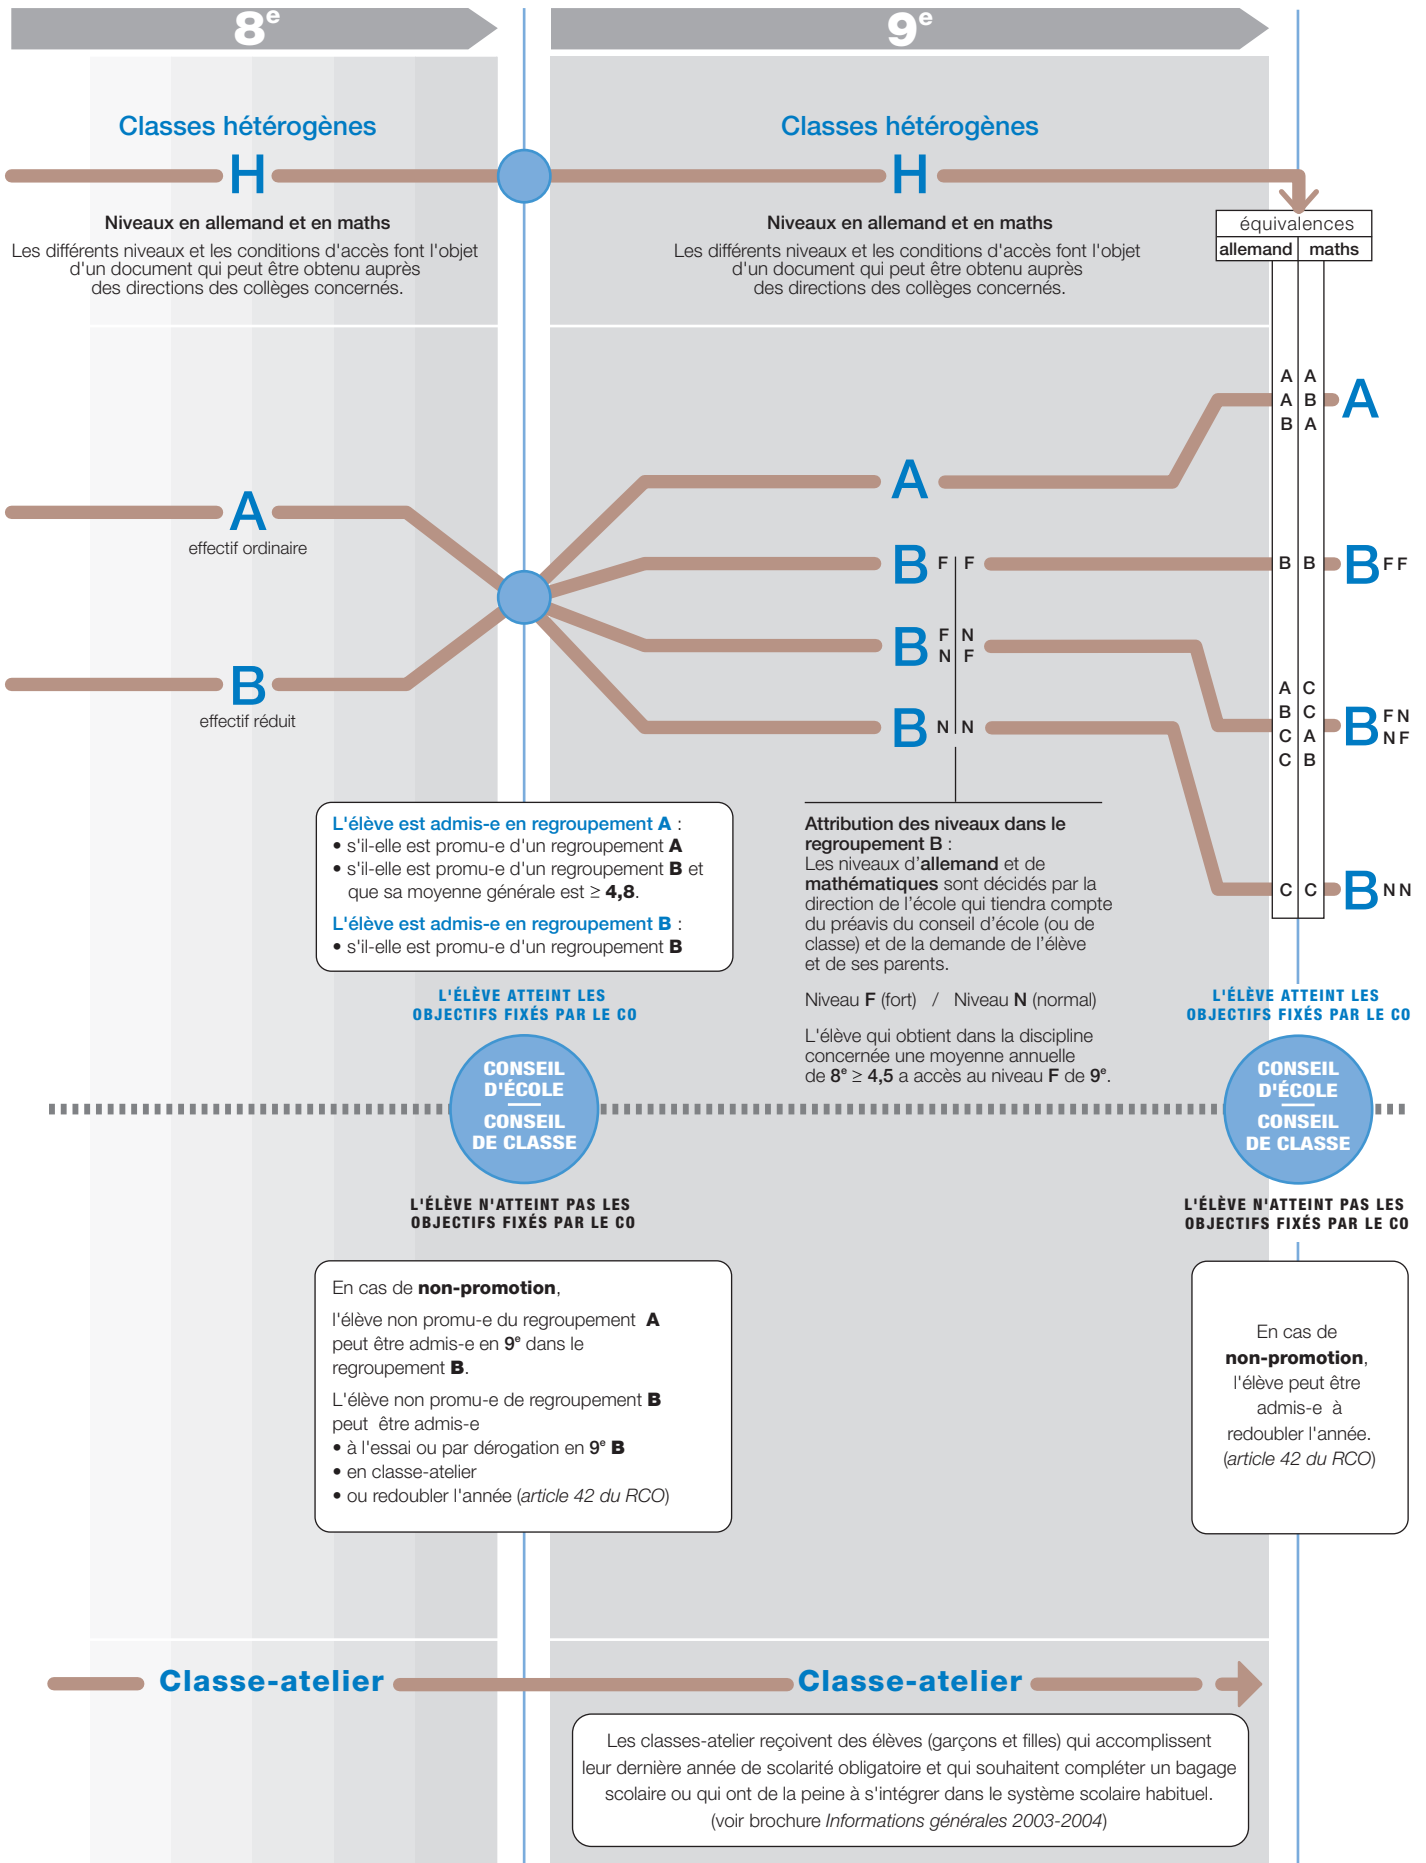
$8^e$

$9^e$

Classes hétérogènes

H

Niveaux en allemand et en maths

Les différents niveaux et les conditions d'accès font l'objet d'un document qui peut être obtenu auprès des directions des collèges concernés.

Classes hétérogènes

H

Niveaux en allemand et en maths

Les différents niveaux et les conditions d'accès font l'objet d'un document qui peut être obtenu auprès des directions des collèges concernés.

| équivalences | |
|---|---|
| allemand | maths |

A A
A B
B A

A

A

A

effectif ordinaire

B F | F

B B

B FF

B F N / N F

A C
B C
C A
C B

B FN NF

B

effectif réduit

B N | N

C C

B NN

L'élève est admis-e en regroupement A :
• s'il-elle est promu-e d'un regroupement A
• s'il-elle est promu-e d'un regroupement B et que sa moyenne générale est ≥ 4,8.

L'élève est admis-e en regroupement B :
• s'il-elle est promu-e d'un regroupement B

Attribution des niveaux dans le regroupement B :
Les niveaux d'allemand et de mathématiques sont décidés par la direction de l'école qui tiendra compte du préavis du conseil d'école (ou de classe) et de la demande de l'élève et de ses parents.

Niveau F (fort) / Niveau N (normal)

L'élève qui obtient dans la discipline concernée une moyenne annuelle de $8^e$ ≥ 4,5 a accès au niveau F de $9^e$.

L'ÉLÈVE ATTEINT LES OBJECTIFS FIXÉS PAR LE CO

CONSEIL D'ÉCOLE
CONSEIL DE CLASSE

L'ÉLÈVE N'ATTEINT PAS LES OBJECTIFS FIXÉS PAR LE CO

L'ÉLÈVE ATTEINT LES OBJECTIFS FIXÉS PAR LE CO

CONSEIL D'ÉCOLE
CONSEIL DE CLASSE

L'ÉLÈVE N'ATTEINT PAS LES OBJECTIFS FIXÉS PAR LE CO

En cas de non-promotion,

l'élève non promu-e du regroupement A peut être admis-e en $9^e$ dans le regroupement B.

L'élève non promu-e de regroupement B peut être admis-e
• à l'essai ou par dérogation en $9^e$ B
• en classe-atelier
• ou redoubler l'année (article 42 du RCO)

En cas de non-promotion, l'élève peut être admis-e à redoubler l'année. (article 42 du RCO)

Classe-atelier

Classe-atelier

Les classes-atelier reçoivent des élèves (garçons et filles) qui accomplissent leur dernière année de scolarité obligatoire et qui souhaitent compléter un bagage scolaire ou qui ont de la peine à s'intégrer dans le système scolaire habituel.
(voir brochure Informations générales 2003-2004)